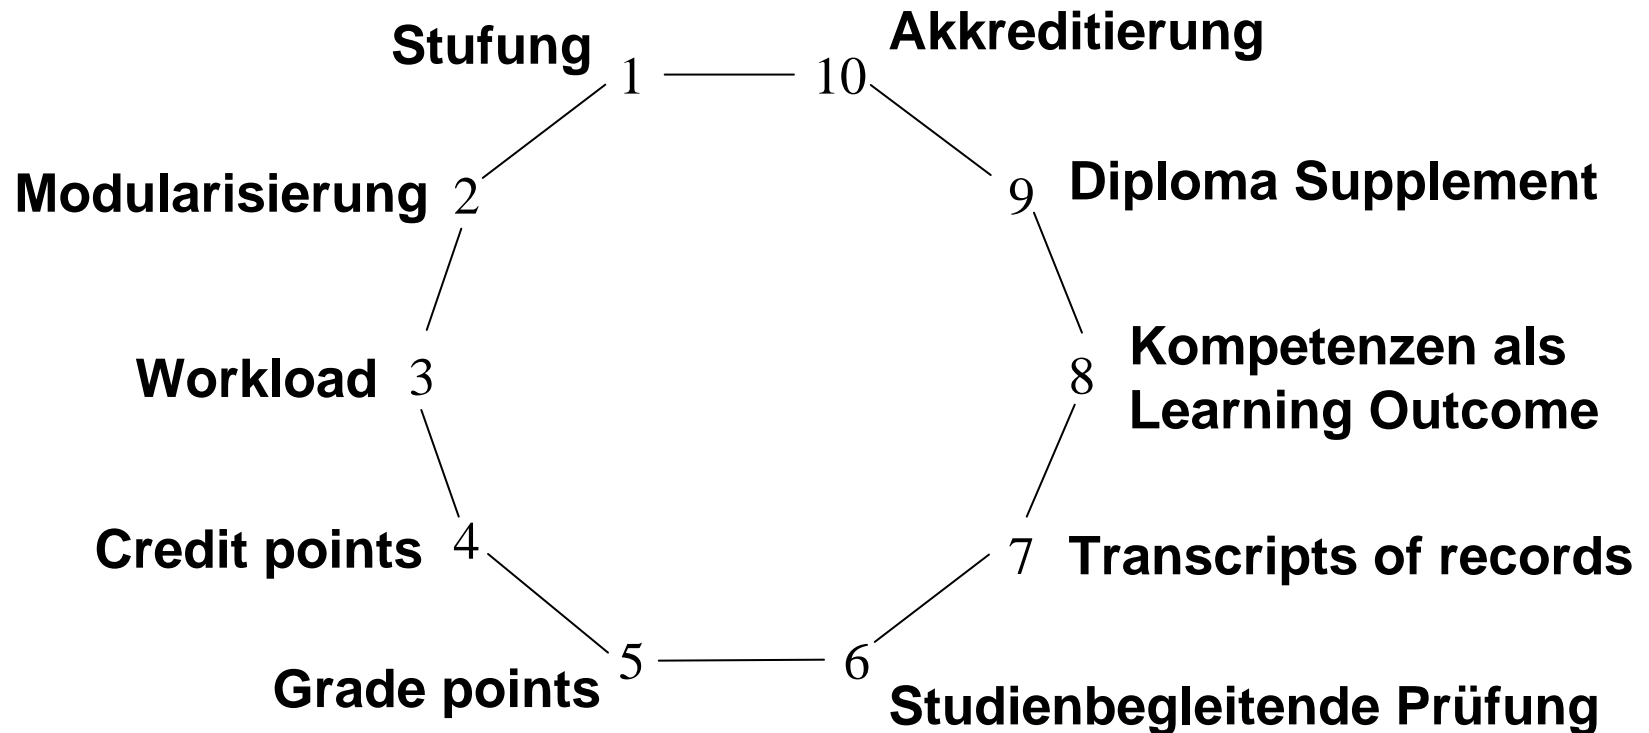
Stufung 1

10 Akkreditierung

Modularisierung 2

9 Diploma Supplement

Workload 3

8 Kompetenzen als Learning Outcome

Credit points 4

7 Transcripts of records

Grade points 5

6 Studienbegleitende Prüfung